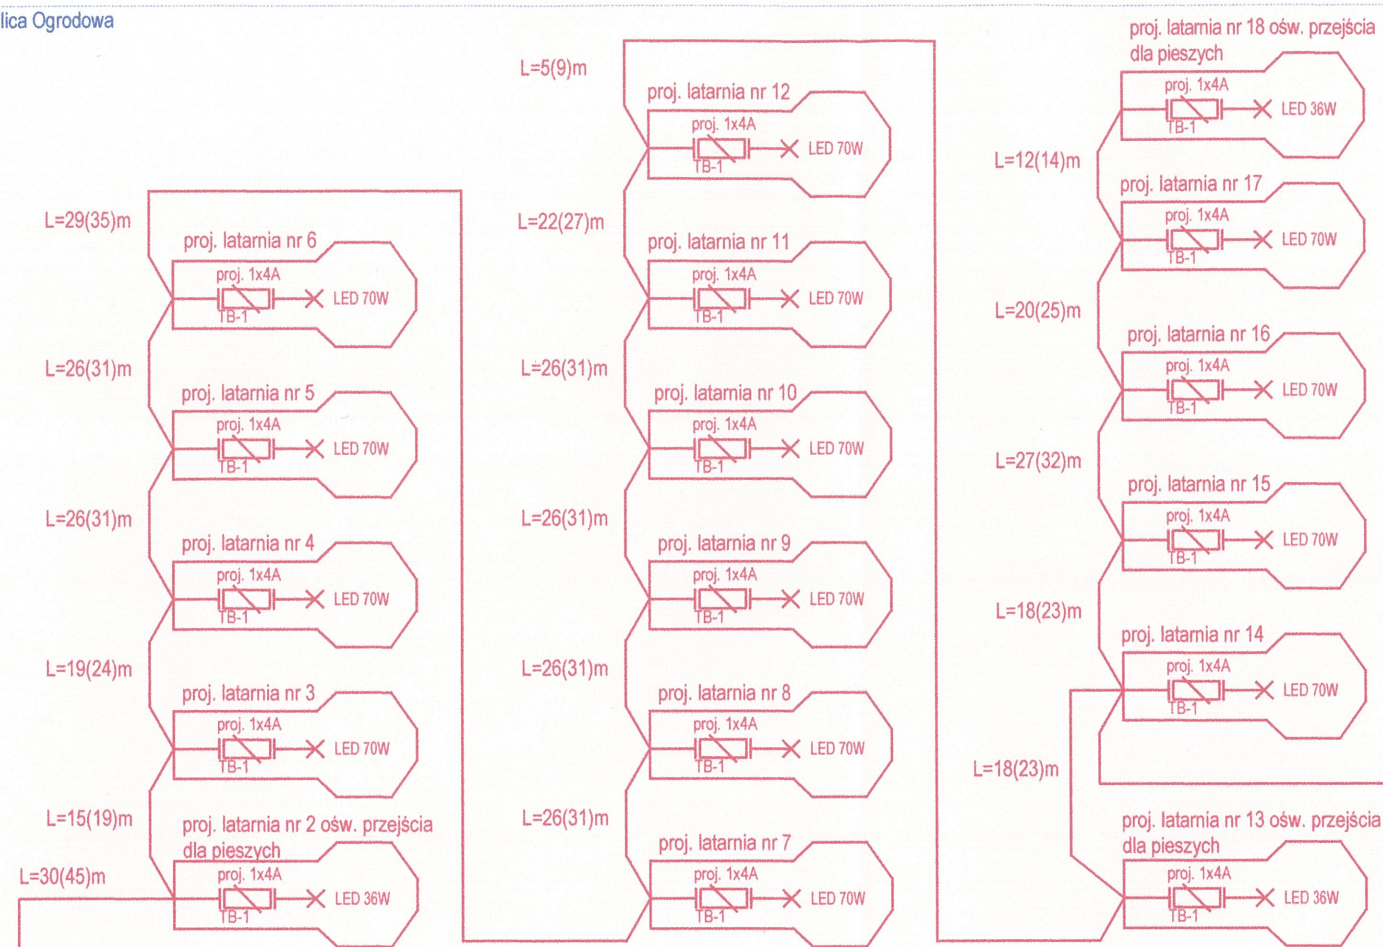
lica Ogrodowa

L=29(35)m

proj. latarnia nr 6
proj. 1x4A
TB-1
LED 70W

L=26(31)m

proj. latarnia nr 5
proj. 1x4A
TB-1
LED 70W

L=26(31)m

proj. latarnia nr 4
proj. 1x4A
TB-1
LED 70W

L=19(24)m

proj. latarnia nr 3
proj. 1x4A
TB-1
LED 70W

L=15(19)m

proj. latarnia nr 2 ośw. przejścia dla pieszych
L=30(45)m
proj. 1x4A
TB-1
LED 36W

L=5(9)m

proj. latarnia nr 12
proj. 1x4A
TB-1
LED 70W

L=22(27)m

proj. latarnia nr 11
proj. 1x4A
TB-1
LED 70W

L=26(31)m

proj. latarnia nr 10
proj. 1x4A
TB-1
LED 70W

L=26(31)m

proj. latarnia nr 9
proj. 1x4A
TB-1
LED 70W

L=26(31)m

proj. latarnia nr 8
proj. 1x4A
TB-1
LED 70W

L=26(31)m

proj. latarnia nr 7
proj. 1x4A
TB-1
LED 70W

proj. latarnia nr 18 ośw. przejścia dla pieszych
proj. 1x4A
TB-1
LED 36W

L=12(14)m

proj. latarnia nr 17
proj. 1x4A
TB-1
LED 70W

L=20(25)m

proj. latarnia nr 16
proj. 1x4A
TB-1
LED 70W

L=27(32)m

proj. latarnia nr 15
proj. 1x4A
TB-1
LED 70W

L=18(23)m

proj. latarnia nr 14
proj. 1x4A
TB-1
LED 70W

L=18(23)m

proj. latarnia nr 13 ośw. przejścia dla pieszych
proj. 1x4A
TB-1
LED 36W